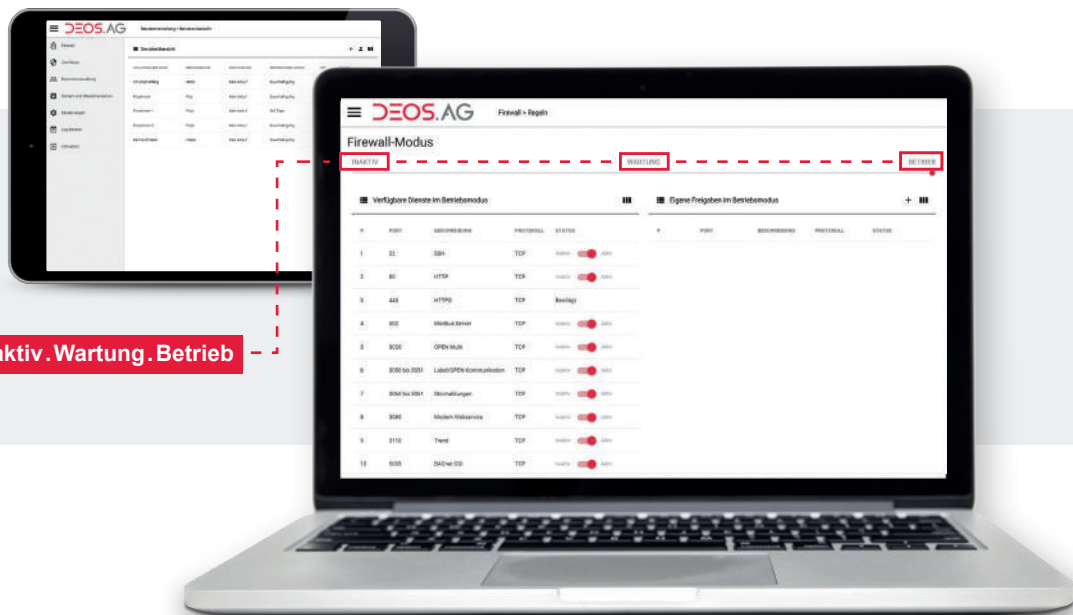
DEOS.AG Benutzerverwaltung / Benutzerübersicht

Firewall
Zertifikate
Benutzerverwaltung
Geräte und Messdaten
Einstellungen
Log-Dateien
Hilfe

Benutzerübersicht

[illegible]

DEOS.AG Firewall > Regeln

Firewall-Modus

INAKTIV WARTUNG BETRIEB

Verfügbare Dienste im Betriebsmodus

| # | PORT | BESCHREIBUNG | PROTOKOLL | STATUS |
|---|---|---|---|---|
| 1 | 22 | SSH | TCP | Inaktiv Aktiv |
| 2 | 80 | HTTP | TCP | Inaktiv Aktiv |
| 3 | 443 | HTTPS | TCP | Benötigt |
| 4 | 502 | Modbus Server | TCP | Inaktiv Aktiv |
| 5 | 5020 | OPEN Multi | TCP | Inaktiv Aktiv |
| 6 | 5050 bis 5051 | Lokal OPEN Kommunikation | TCP | Inaktiv Aktiv |
| 7 | 5060 bis 5061 | Störmeldungen | TCP | Inaktiv Aktiv |
| 8 | 5080 | Modem Webservice | TCP | Inaktiv Aktiv |
| 9 | 5110 | Trend | TCP | Inaktiv Aktiv |
| 10 | 5005 | BACnet SSI | TCP | Inaktiv Aktiv |

Eigene Freigaben im Betriebsmodus

| # | PORT | BESCHREIBUNG | PROTOKOLL | STATUS |
|---|---|---|---|---|

nktiv.Wartung.Betrieb